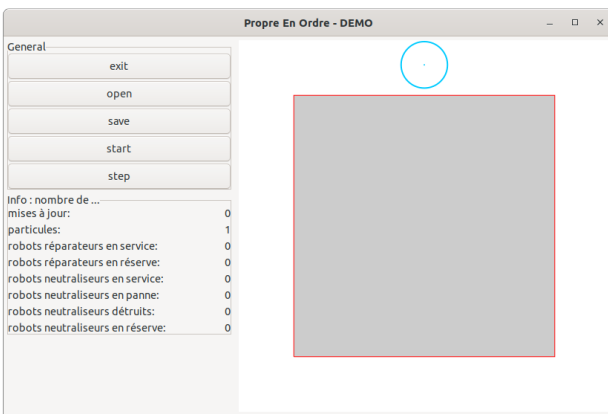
Propre En Ordre - DEMO

General

exit

open

save

start

step

Info : nombre de ...

| | |
|---|---|
| mises à jour: | 0 |
| particules: | 1 |
| robots réparateurs en service: | 0 |
| robots réparateurs en réserve: | 0 |
| robots neutraliseurs en service: | 0 |
| robots neutraliseurs en panne: | 0 |
| robots neutraliseurs détruits: | 0 |
| robots neutraliseurs en réserve: | 0 |